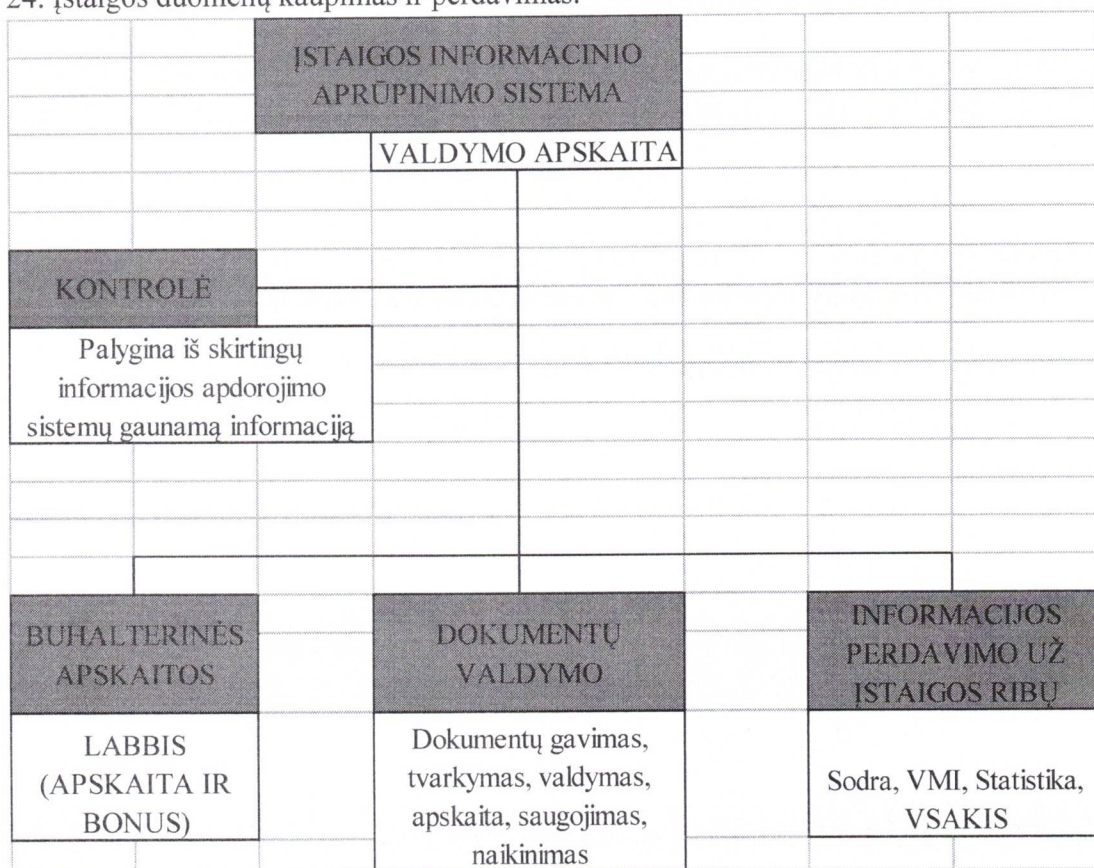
24. Įstaigos duomenų kaupimas ir perdavimas.

ĮSTAIGOS INFORMACINIO APRŪPINIMO SISTEMA

VALDYMO APSKAITA

KONTROLĖ

Palygina iš skirtingų informacijos apdorojimo sistemų gaunamą informaciją

BUHALTERINĖS APSKAITOS

LABBIS (APSKAITA IR BONUS)

DOKUMENTŲ VALDYMO

Dokumentų gavimas, tvarkymas, valdymas, apskaita, saugojimas, naikinimas

INFORMACIJOS PERDAVIMO UŽ ĮSTAIGOS RIBŲ

Sodra, VMI, Statistika, VSAKIS